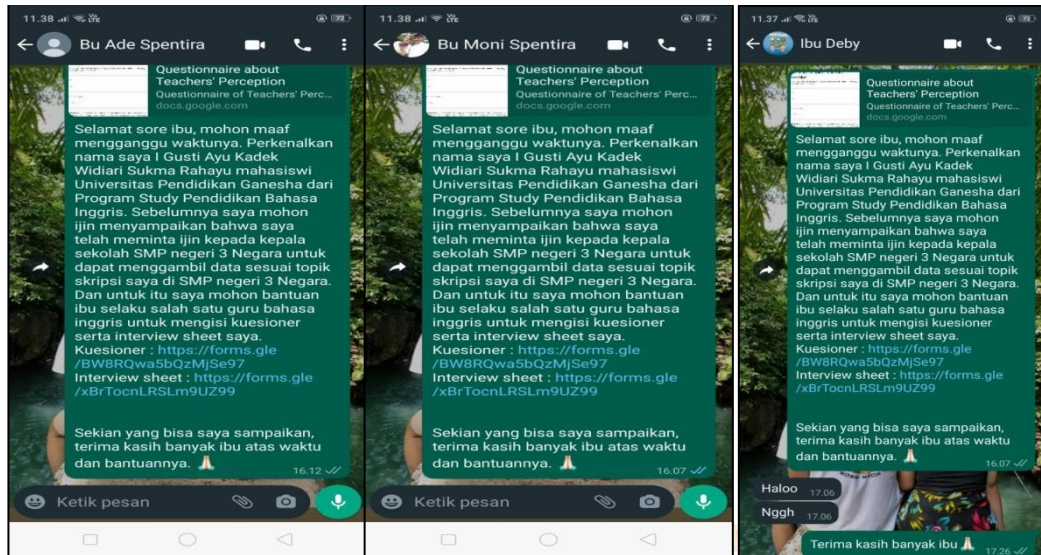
11.38

Bu Ade Spentira

Questionnaire about Teachers' Perception
Questionnaire of Teachers' Perc...
docs.google.com

Selamat sore ibu, mohon maaf mengganggu waktunya. Perkenalkan nama saya I Gusti Ayu Kadek Widiari Sukma Rahayu mahasiswi Universitas Pendidikan Ganesha dari Program Study Pendidikan Bahasa Inggris. Sebelumnya saya mohon ijin menyampaikan bahwa saya telah meminta ijin kepada kepala sekolah SMP negeri 3 Negara untuk dapat menggambil data sesuai topik skripsi saya di SMP negeri 3 Negara. Dan untuk itu saya mohon bantuan ibu selaku salah satu guru bahasa inggris untuk mengisi kuesioner serta interview sheet saya.
Kuesioner : https://forms.gle/BW8RQwa5bQzMjSe97
Interview sheet : https://forms.gle/xBrTocnLRSLm9UZ99

Sekian yang bisa saya sampaikan, terima kasih banyak ibu atas waktu dan bantuannya. 🙏
16.12

Ketik pesan

11.38

Bu Moni Spentira

Questionnaire about Teachers' Perception
Questionnaire of Teachers' Perc...
docs.google.com

Selamat sore ibu, mohon maaf mengganggu waktunya. Perkenalkan nama saya I Gusti Ayu Kadek Widiari Sukma Rahayu mahasiswi Universitas Pendidikan Ganesha dari Program Study Pendidikan Bahasa Inggris. Sebelumnya saya mohon ijin menyampaikan bahwa saya telah meminta ijin kepada kepala sekolah SMP negeri 3 Negara untuk dapat menggambil data sesuai topik skripsi saya di SMP negeri 3 Negara. Dan untuk itu saya mohon bantuan ibu selaku salah satu guru bahasa inggris untuk mengisi kuesioner serta interview sheet saya.
Kuesioner : https://forms.gle/BW8RQwa5bQzMjSe97
Interview sheet : https://forms.gle/xBrTocnLRSLm9UZ99

Sekian yang bisa saya sampaikan, terima kasih banyak ibu atas waktu dan bantuannya. 🙏
16.07

Ketik pesan

11.37

Ibu Deby

Questionnaire about Teachers' Perception
Questionnaire of Teachers' Perc...
docs.google.com

Selamat sore ibu, mohon maaf mengganggu waktunya. Perkenalkan nama saya I Gusti Ayu Kadek Widiari Sukma Rahayu mahasiswi Universitas Pendidikan Ganesha dari Program Study Pendidikan Bahasa Inggris. Sebelumnya saya mohon ijin menyampaikan bahwa saya telah meminta ijin kepada kepala sekolah SMP negeri 3 Negara untuk dapat menggambil data sesuai topik skripsi saya di SMP negeri 3 Negara. Dan untuk itu saya mohon bantuan ibu selaku salah satu guru bahasa inggris untuk mengisi kuesioner serta interview sheet saya.
Kuesioner : https://forms.gle/BW8RQwa5bQzMjSe97
Interview sheet : https://forms.gle/xBrTocnLRSLm9UZ99

Sekian yang bisa saya sampaikan, terima kasih banyak ibu atas waktu dan bantuannya. 🙏
16.07

Haloo 17.06
Nggh 17.06
Terima kasih banyak ibu 🙏 17.26